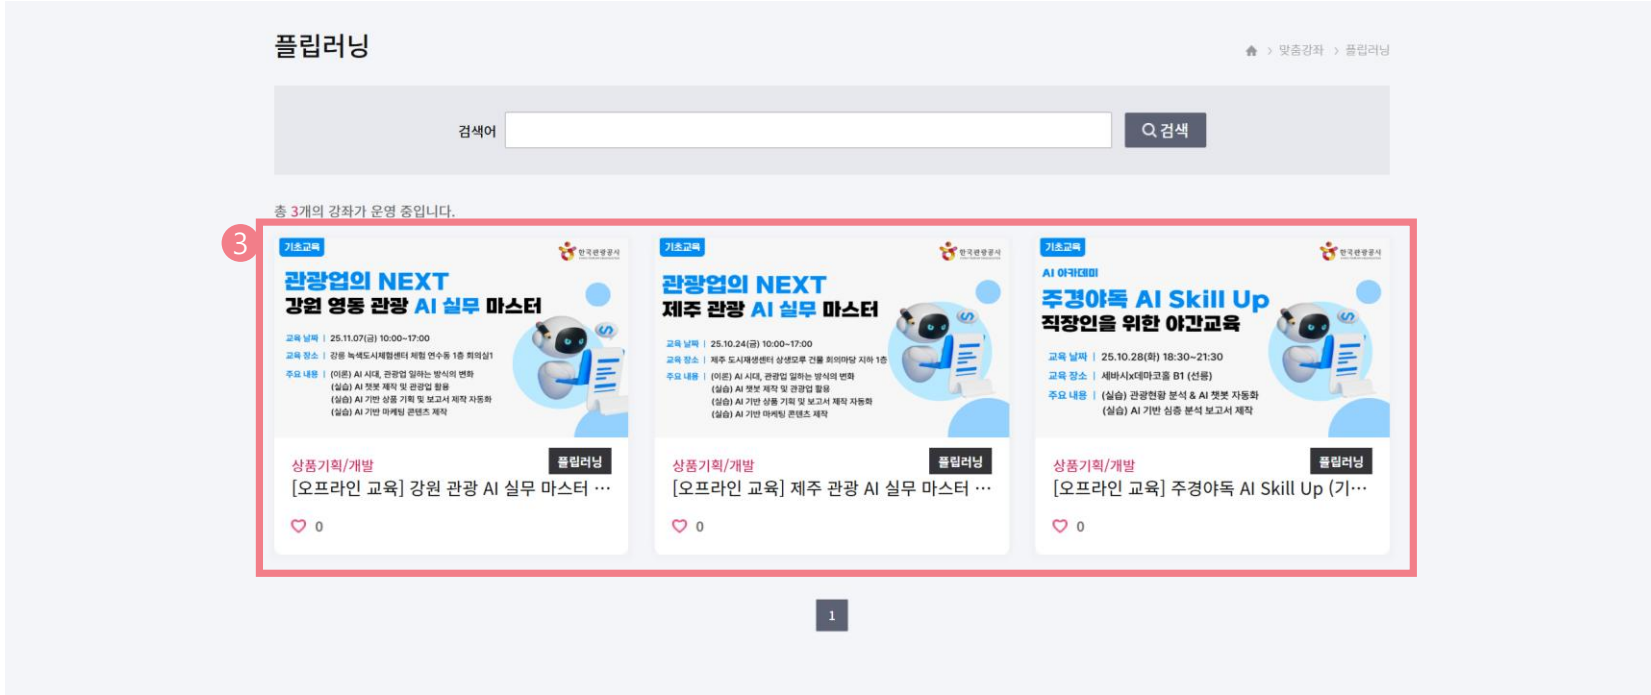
플립러닝

> 맞춤강좌 > 플립러닝

검색어

검색

총 3개의 강좌가 운영 중입니다.

3

기초교육

한국관광공사

관광업의 NEXT
강원 영동 관광 AI 실무 마스터

교육 날짜 | 25.11.07(금) 10:00~17:00
교육 장소 | 강릉 녹색도시체험센터 체험 연수동 1층 회의실1
주요 내용 | (이론) AI 시대, 관광업 일하는 방식의 변화
(실습) AI 챗봇 제작 및 관광업 활용
(실습) AI 기반 상품 기획 및 보고서 제작 자동화
(실습) AI 기반 마케팅 콘텐츠 제작

상품기획/개발
플립러닝
[오프라인 교육] 강원 관광 AI 실무 마스터 ···
0

기초교육

한국관광공사

관광업의 NEXT
제주 관광 AI 실무 마스터

교육 날짜 | 25.10.24(금) 10:00~17:00
교육 장소 | 제주 도시재생센터 상생모루 건물 회의마당 지하 1층
주요 내용 | (이론) AI 시대, 관광업 일하는 방식의 변화
(실습) AI 챗봇 제작 및 관광업 활용
(실습) AI 기반 상품 기획 및 보고서 제작 자동화
(실습) AI 기반 마케팅 콘텐츠 제작

상품기획/개발
플립러닝
[오프라인 교육] 제주 관광 AI 실무 마스터 ···
0

기초교육

한국관광공사

AI 아카데미
주경야독 AI Skill Up
직장인을 위한 야간교육

교육 날짜 | 25.10.28(화) 18:30~21:30
교육 장소 | 세바시x데마코홀 B1 (선릉)
주요 내용 | (실습) 관광현황 분석 & AI 챗봇 자동화
(실습) AI 기반 심층 분석 보고서 제작

상품기획/개발
플립러닝
[오프라인 교육] 주경야독 AI Skill Up (기···
0

1